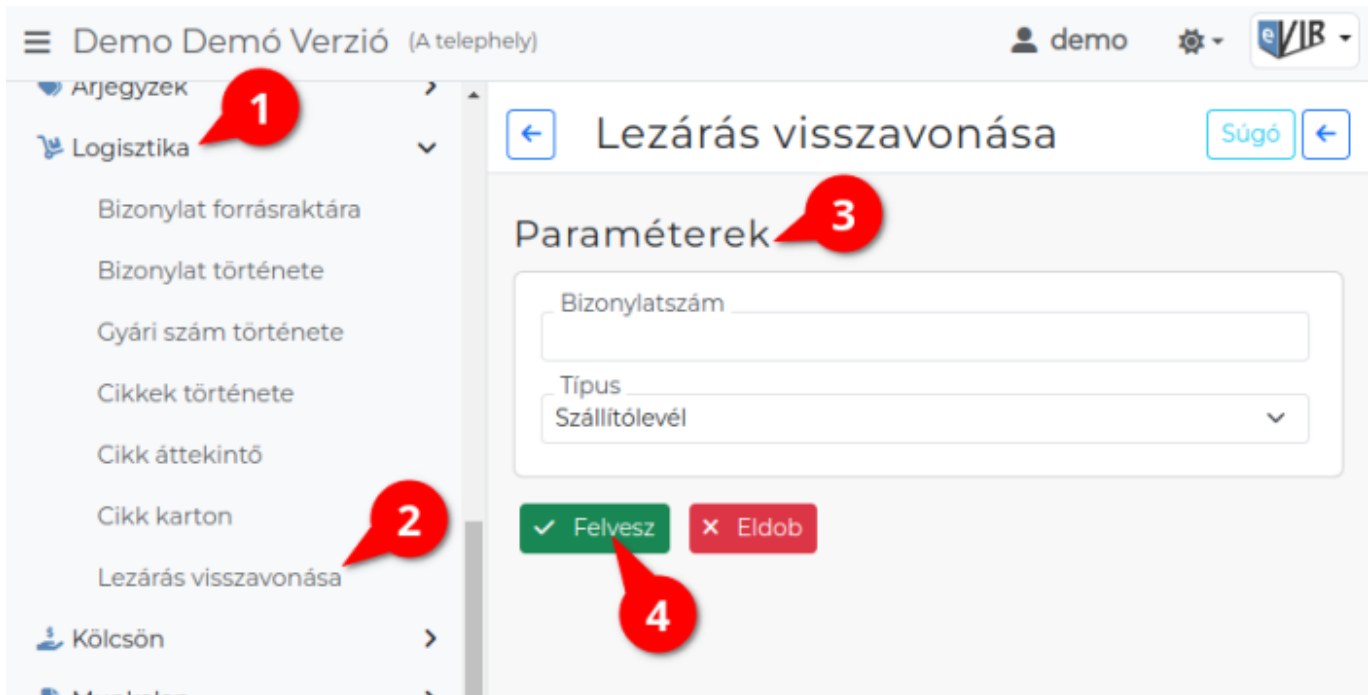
Demo Demó Verzió (A telephely)
demo
eVIR

Árjegyzék
1
Logisztika
Bizonylat forrásraktára
Bizonylat története
Gyári szám története
Cikkek története
Cikk áttekintő
Cikk karton
2
Lezárás visszavonása
Kölcsön
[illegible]

Lezárás visszavonása
Súgó

Paraméterek
3
Bizonylatszám
Típus
Szállítólevél

Felvesz
Eldob
4